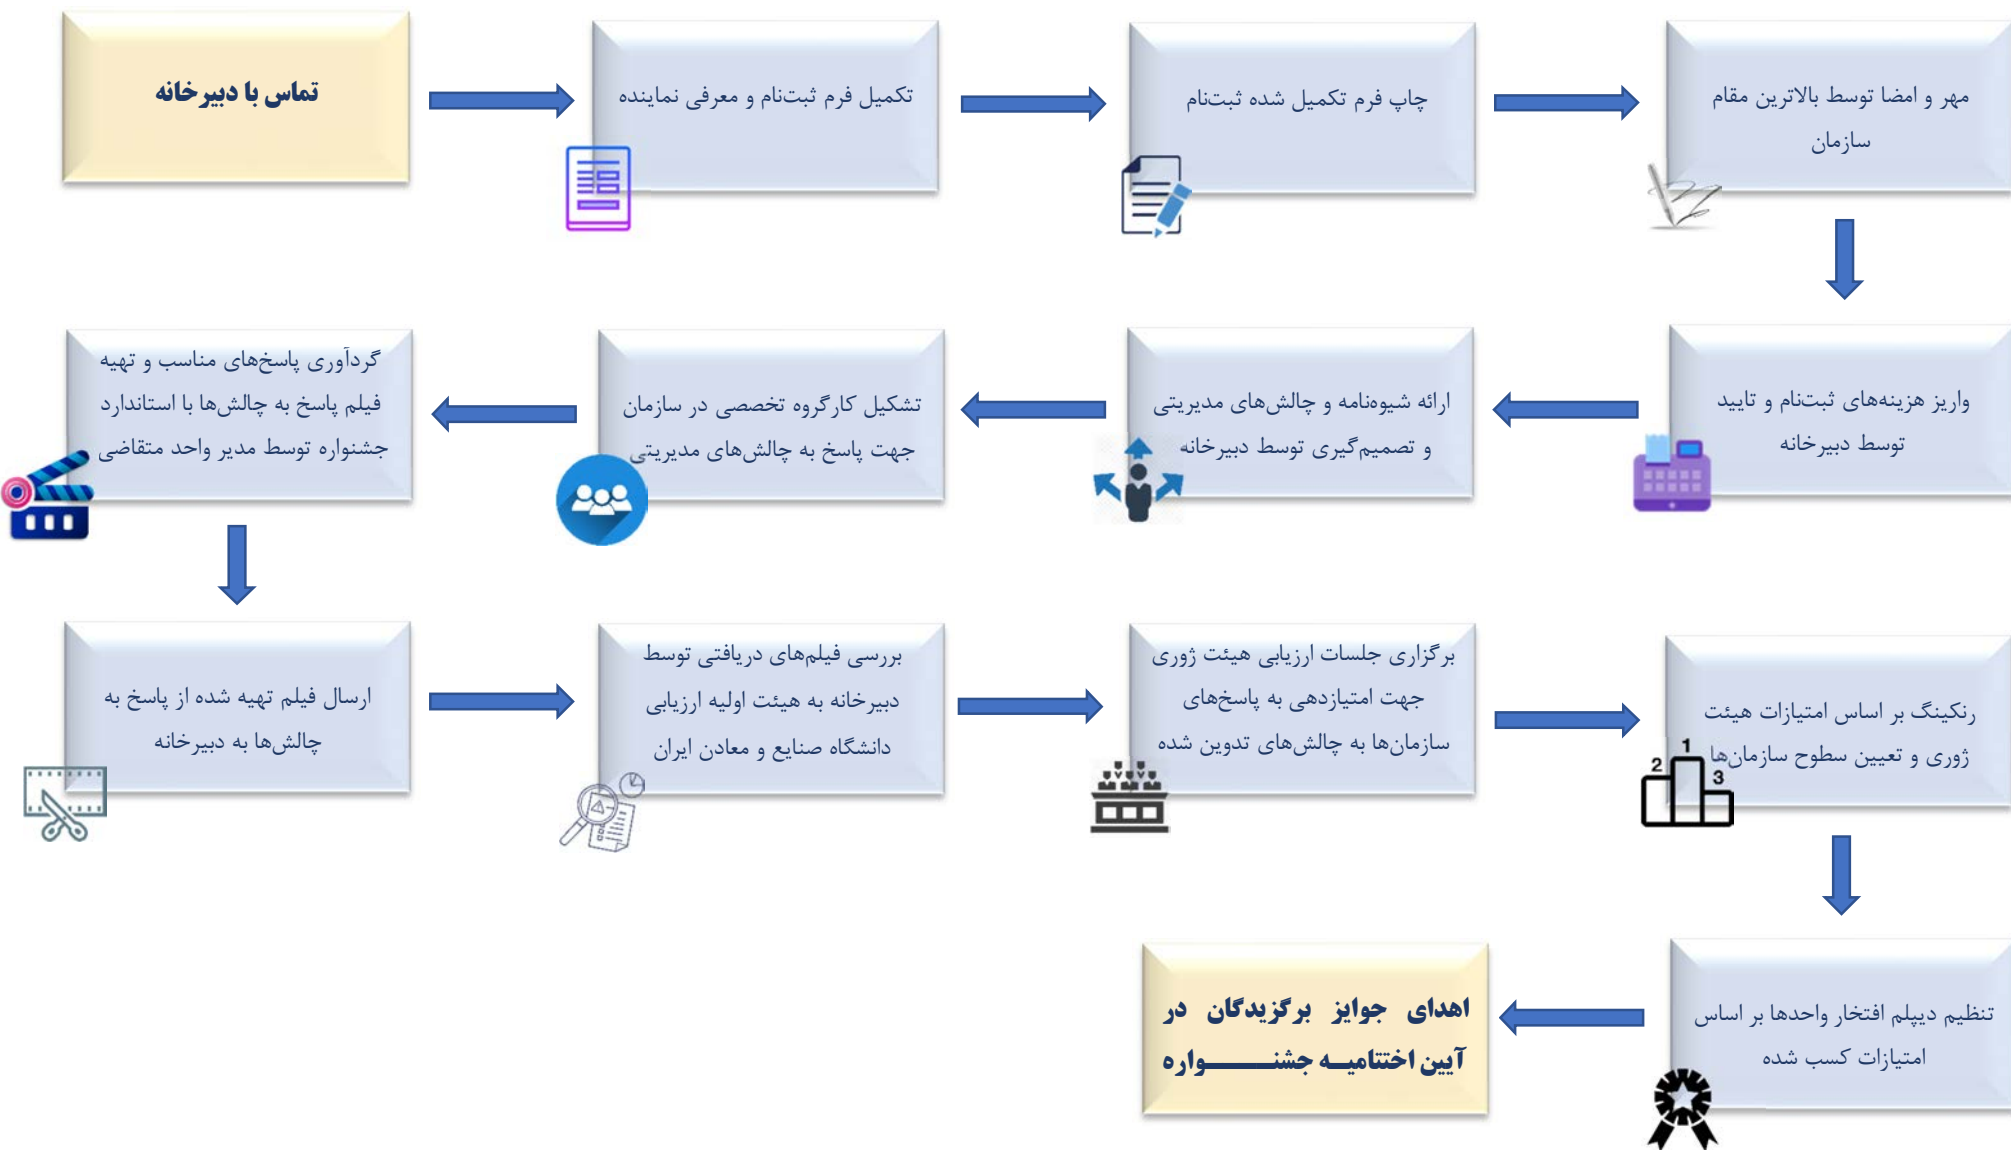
تماس با دبیرخانه

تکمیل فرم ثبتنام و معرفی نماینده

چاپ فرم تکمیل شده ثبتنام

مهر و امضا توسط بالاترین مقام سازمان

واریز هزینه‌های ثبتنام و تایید توسط دبیرخانه

ارائه شیوه‌نامه و چالش‌های مدیریتی و تصمیم‌گیری توسط دبیرخانه

تشکیل کارگروه تخصصی در سازمان جهت پاسخ به چالش‌های مدیریتی

گردآوری پاسخ‌های مناسب و تهیه فیلم پاسخ به چالش‌ها با استاندارد جشنواره توسط مدیر واحد متقاضی

ارسال فیلم تهیه شده از پاسخ به چالش‌ها به دبیرخانه

بررسی فیلم‌های دریافتی توسط دبیرخانه به هیئت اولیه ارزیابی دانشگاه صنایع و معادن ایران

برگزاری جلسات ارزیابی هیئت ژوری جهت امتیازدهی به پاسخ‌های سازمان‌ها به چالش‌های تدوین شده

رنکینگ بر اساس امتیازات هیئت ژوری و تعیین سطوح سازمان‌ها

1
2
3

تنظیم دیپلم افتخار واحدها بر اساس امتیازات کسب شده

اهدای جوایز برگزیدگان در آیین اختتامیه جشنواره